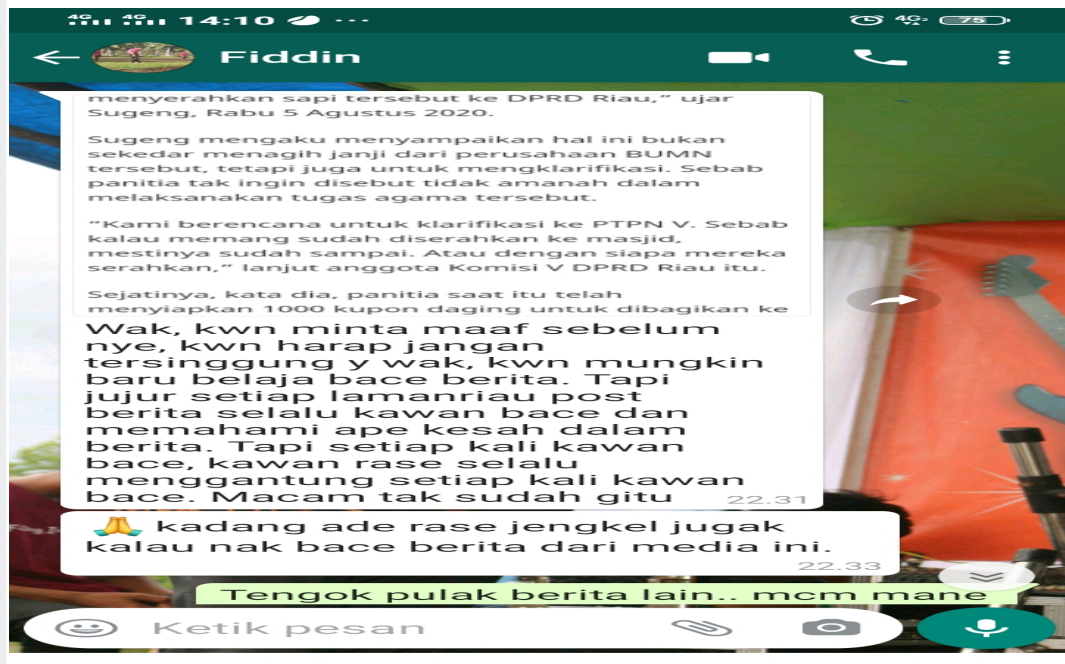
4G 4G 14:10 ···
4G 75

Fiddin

menyerahkan sapi tersebut ke DPRD Riau," ujar Sugeng, Rabu 5 Agustus 2020.

Sugeng mengaku menyampaikan hal ini bukan sekedar menagih janji dari perusahaan BUMN tersebut, tetapi juga untuk mengklarifikasi. Sebab panitia tak ingin disebut tidak amanah dalam melaksanakan tugas agama tersebut.

"Kami berencana untuk klarifikasi ke PTPN V. Sebab kalau memang sudah diserahkan ke masjid, mestinya sudah sampai. Atau dengan siapa mereka serahkan," lanjut anggota Komisi V DPRD Riau itu.

Sejatinya, kata dia, panitia saat itu telah menyiapkan 1000 kupon daging untuk dibagikan ke

Wak, kwn minta maaf sebelum nye, kwn harap jangan tersinggung y wak, kwn mungkin baru belaja bace berita. Tapi jujur setiap lamanriau post berita selalu kawan bace dan memahami ape kesah dalam berita. Tapi setiap kali kawan bace, kawan rase selalu menggantung setiap kali kawan bace. Macam tak sudah gitu 22.31

🙏 kadang ade rase jengkel jugak kalau nak bace berita dari media ini. 22.33

Tengok pulak berita lain.. mcm mane

Ketik pesan